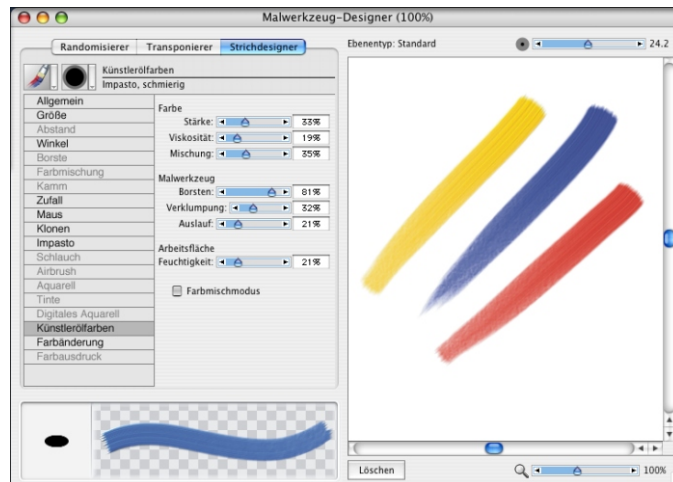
Malwerkzeug-Designer (100%)

Randomisierer | Transponierer | Strichdesigner

Künstlerölfarben
Impasto, schmierig

Allgemein
Größe
Abstand
Winkel
Borste
Farbmischung
Kamm
Zufall
Maus
Klonen
Impasto
Schlauch
Airbrush
Aquarell
Tinte
Digitales Aquarell
Künstlerölfarben
Farbänderung
Farbausdruck

Farbe
Stärke: 33%
Viskosität: 19%
Mischung: 35%

Malwerkzeug
Borsten: 81%
Verklumpung: 32%
Auslauf: 21%

Arbeitsfläche
Feuchtigkeit: 21%

Farbmischmodus

Ebenentyp: Standard
24.2

Löschen
100%